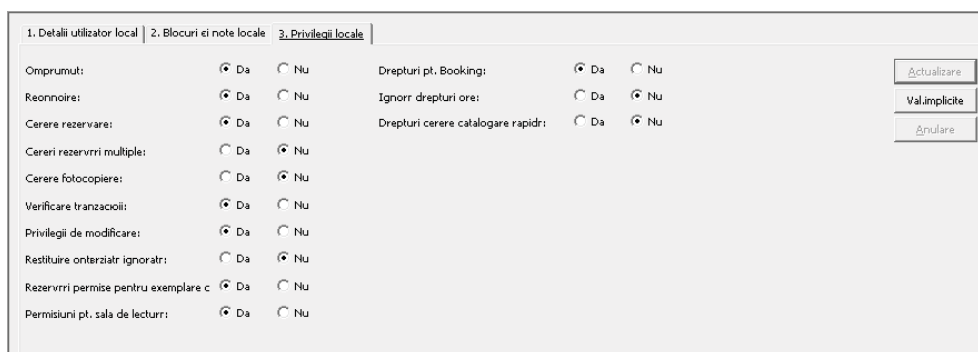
1. Detalii utilizator local | 2. Blocuri єi note locale | 3. Privilegii locale

Omprumut: Da Nu
Reonnoire: Da Nu
Cerere rezervare: Da Nu
Cereri rezervrri multiple: Da Nu
Cerere fotocopiere: Da Nu
Verificare tranzacюii: Da Nu
Privilegii de modificare: Da Nu
Restituire onterziatr ignoratr: Da Nu
Rezervrri permise pentru exemplare c Da Nu
Permisiuni pt. sala de lecturr: Da Nu

Drepturi pt. Booking: Da Nu
Ignorr drepturi ore: Da Nu
Drepturi cerere catalogare rapidr: Da Nu

Actualizare
Val.implicite
Anulare